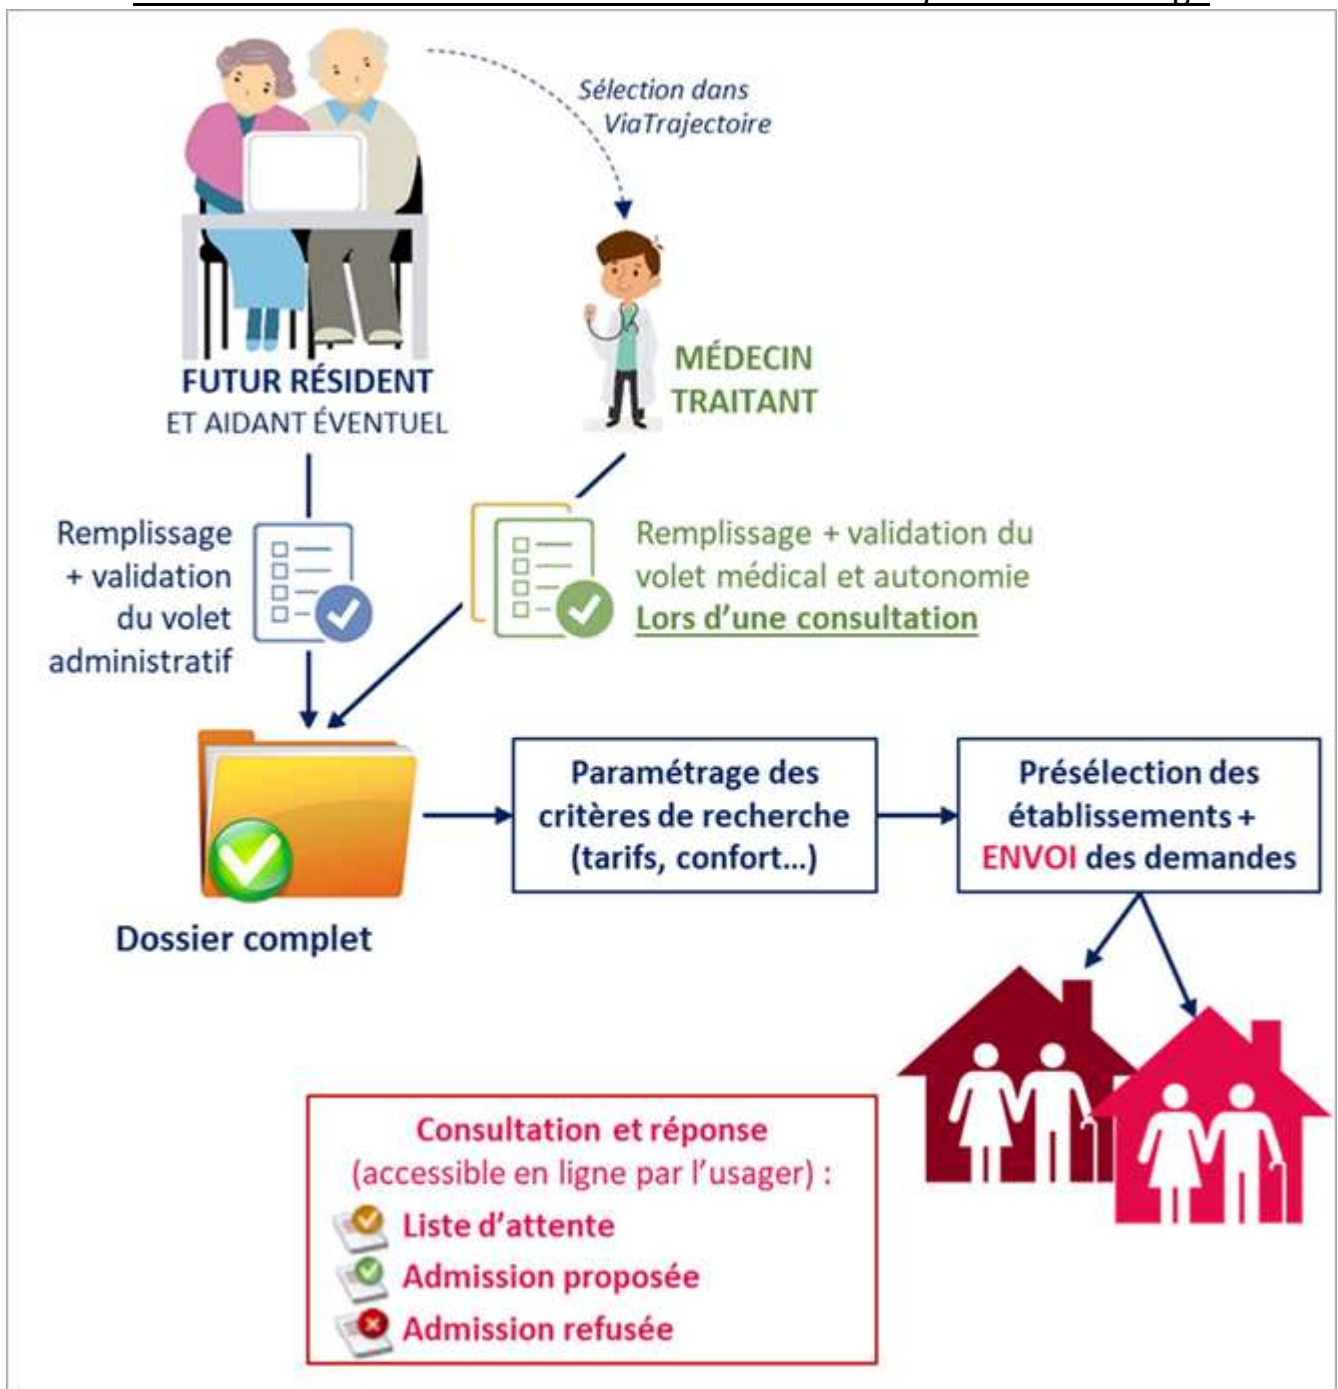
Sélection dans ViaTrajectoire

FUTUR RÉSIDENT
ET AIDANT ÉVENTUEL

MÉDECIN TRAITANT

Remplissage + validation du volet administratif

Remplissage + validation du volet médical et autonomie
Lors d'une consultation

Dossier complet

Paramétrage des critères de recherche (tarifs, confort...)

Présélection des établissements + ENVOI des demandes

Consultation et réponse
(accessible en ligne par l'usager) :
Liste d'attente
Admission proposée
Admission refusée